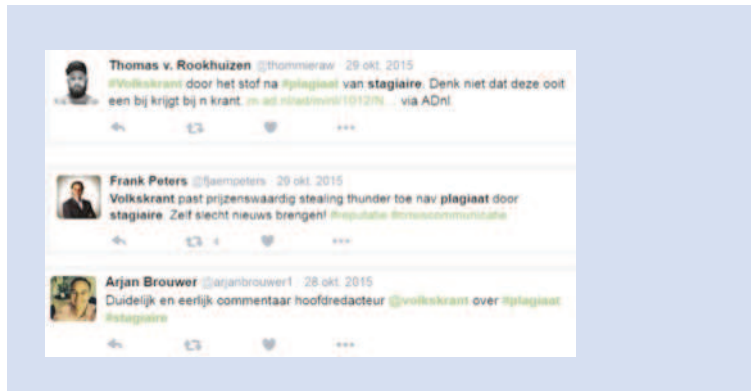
Thomas v. Rookhuizen @thommieraw · 29 okt. 2015
#Volkskrant door het stof na #plagiaat van stagiaire. Denk niet dat deze ooit een bij krijgt bij n krant. m.ad.nl/ad/nl/1012/N... via ADnl

Frank Peters @fjaempeters · 29 okt. 2015
Volkskrant past prijzenswaardig stealing thunder toe nav plagiaat door stagiaire. Zelf slecht nieuws brengen! #reputatie #crisiscommunicatie

4

Arjan Brouwer @arjanbrouwer1 · 28 okt. 2015
Duidelijk en eerlijk commentaar hoofdredacteur @volkskrant over #plagiaat #stagiaire